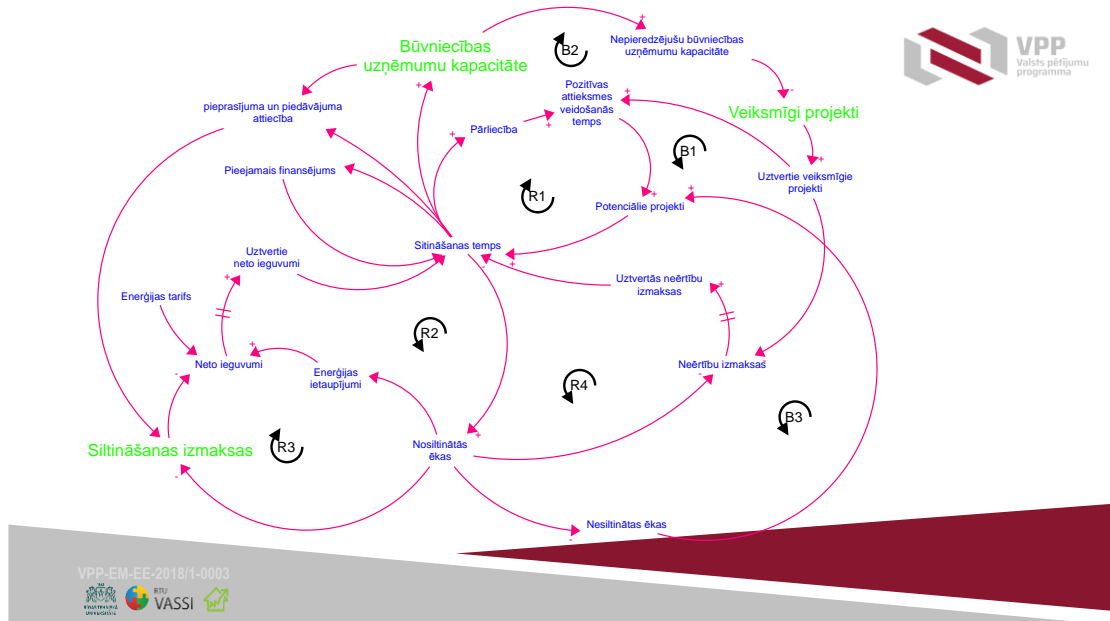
Būvniecības uzņēmumu kapacitāte

B2

Nepieredzējušu būvniecības uzņēmumu kapacitāte

VPP
Valsts pētījumu programma

pieprasījuma un piedāvājuma attiecība

Pozitīvas attieksmes veidošanās temps

Pārliecība

Veiksmīgi projekti

B1

Pieejamais finansējums

R1

Potenciālie projekti

Uztvertie veiksmīgie projekti

Sitināšanas temps

Uztvertie neto ieguvumi

Uztvertās neērtību izmaksas

Enerģijas tarifs

R2

Neto ieguvumi

Enerģijas ietaupījumi

Neērtību izmaksas

R4

B3

Siltināšanas izmaksas

R3

Nosiltinātās ēkas

Nesiltinātas ēkas

VPP-EM-EE-2018/1-0003

RTU VASSI